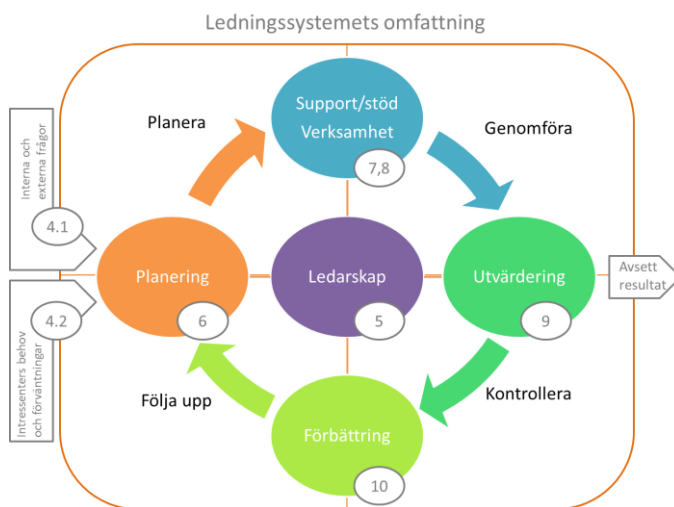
Ledningssystemets omfattning

Interna och externa frågor

4.1

Intressenters behov och förväntningar

4.2

Planera

Support/stöd Verksamhet

7,8

Genomföra

Planering

6

Ledarskap

5

Utvärdering

9

Avsett resultat

Följa upp

Kontrollera

Förbättring

10